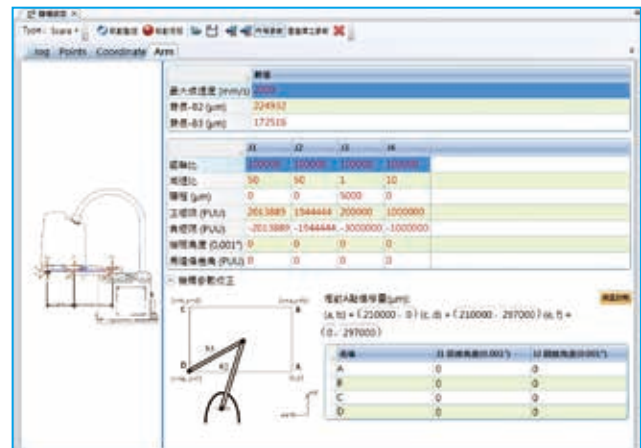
Type: Scara

Jog Points Coordinate Arm

| | 數值 |
|---|---|
| 最大速度 [mm/s] | 2000 |
| 臂長-B2 [μm] | 224932 |
| 臂長-B3 [μm] | 172516 |

| | J1 | J2 | J3 | J4 |
|---|---|---|---|---|
| 齒輪比 | 100000 | 100000 | 100000 | 100000 |
| 減速比 | 50 | 50 | 1 | 10 |
| 導程 [μm] | 0 | 0 | 5000 | 0 |
| 正極限 (PUU) | 2013889 | 1944444 | 200000 | 1000000 |
| 負極限 (PUU) | -2013889 | -1944444 | -3000000 | -1000000 |
| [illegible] (0.001°) | 0 | 0 | 0 | 0 |
| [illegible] (PUU) | 0 | 0 | 0 | 0 |

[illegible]

C, B, D, A

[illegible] A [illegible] ($\mu$m):
(a, b) = ( 210000 - 0 ) (c, d) = ( 210000 - 297000 ) (e, f) =
( 0 - 297000 )

| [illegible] | J1 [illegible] (0.001°) | J2 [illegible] (0.001°) |
|---|---|---|
| A | 0 | 0 |
| B | 0 | 0 |
| C | 0 | 0 |
| D | 0 | 0 |